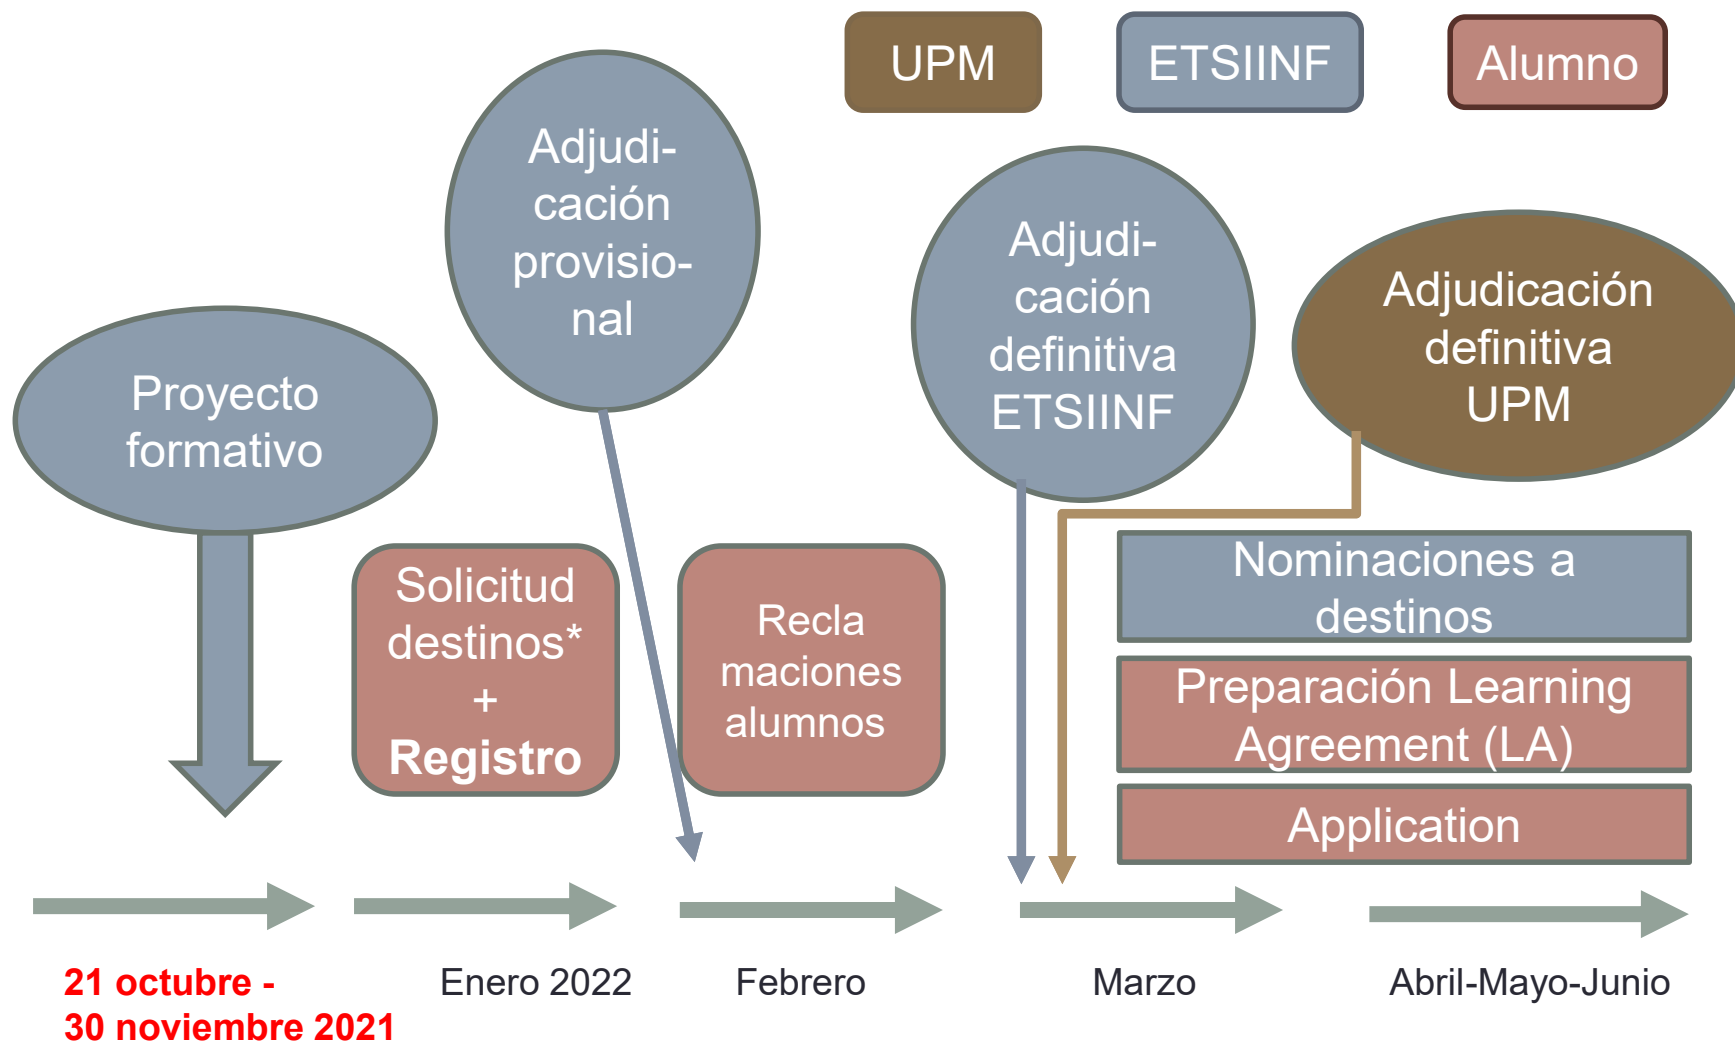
UPM

ETSIINF

Alumno

Adjudicación provisional

Adjudicación definitiva ETSIINF

Adjudicación definitiva UPM

Proyecto formativo

Solicitud destinos* + **Registro**

Reclamaciones alumnos

Nominaciones a destinos

Preparación Learning Agreement (LA)

Application

21 octubre - 30 noviembre 2021

Enero 2022

Febrero

Marzo

Abril-Mayo-Junio